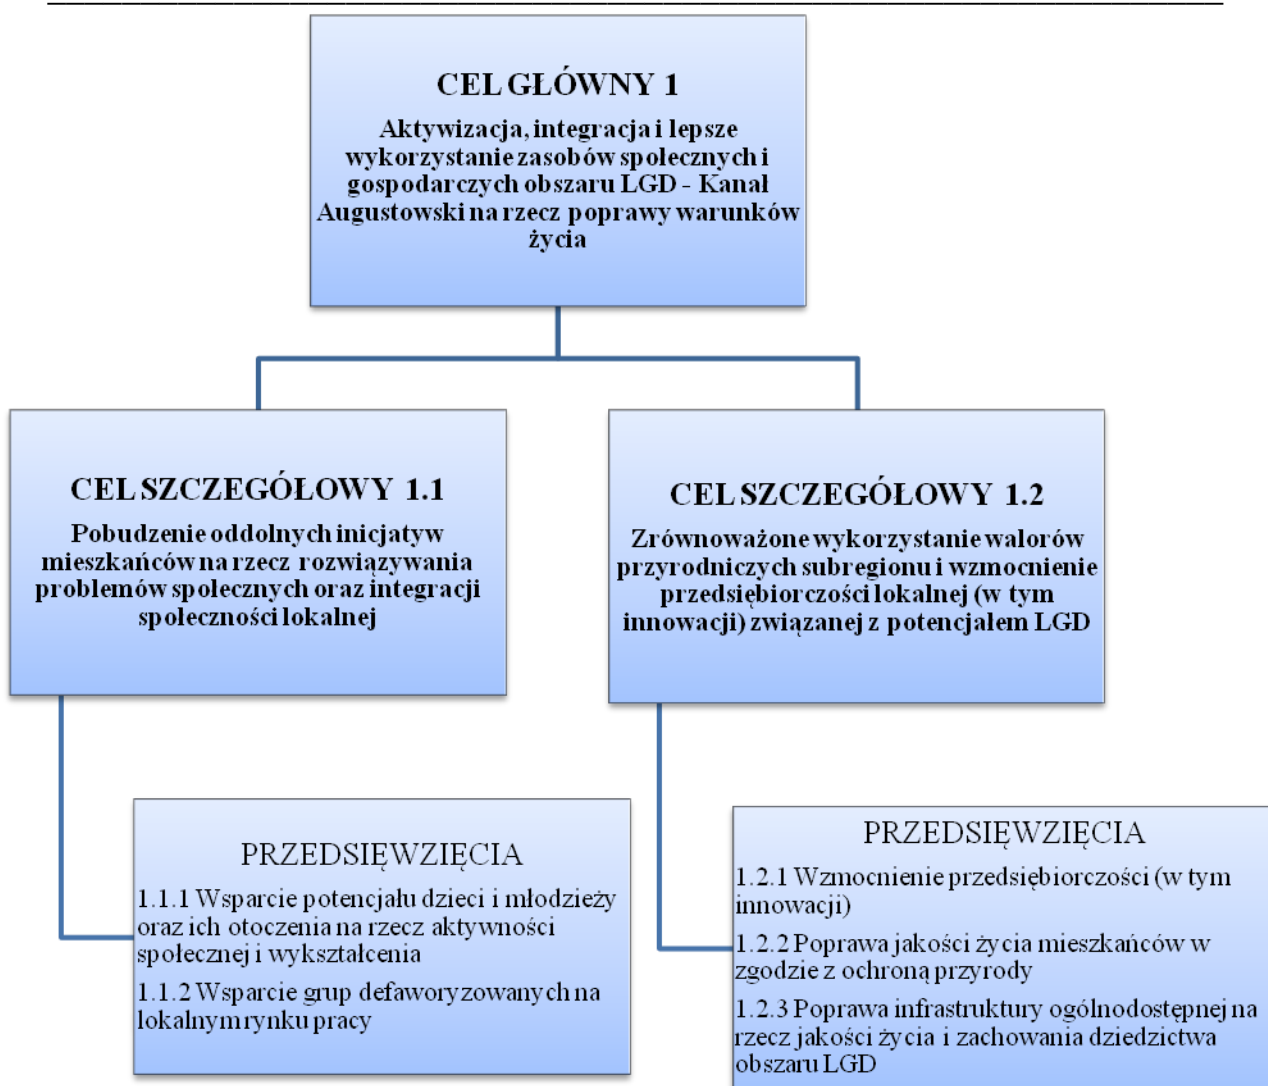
CEL GŁÓWNY 1

Aktywizacja, integracja i lepsze wykorzystanie zasobów społecznych i gospodarczych obszaru LGD - Kanał Augustowski na rzecz poprawy warunków życia

CEL SZCZEGÓŁOWY 1.1

Pobudzenie oddolnych inicjatyw mieszkańców na rzecz rozwiązywania problemów społecznych oraz integracji społeczności lokalnej

CEL SZCZEGÓŁOWY 1.2

Zrównoważone wykorzystanie walorów przyrodniczych subregionu i wzmocnienie przedsiębiorczości lokalnej (w tym innowacji) związanej z potencjałem LGD

PRZEDSIĘWZIĘCIA

1.1.1 Wsparcie potencjału dzieci i młodzieży oraz ich otoczenia na rzecz aktywności społecznej i wykształcenia

1.1.2 Wsparcie grup defaworyzowanych na lokalnym rynku pracy

PRZEDSIĘWZIĘCIA

1.2.1 Wzmocnienie przedsiębiorczości (w tym innowacji)

1.2.2 Poprawa jakości życia mieszkańców w zgodzie z ochroną przyrody

1.2.3 Poprawa infrastruktury ogólnodostępnej na rzecz jakości życia i zachowania dziedzictwa obszaru LGD